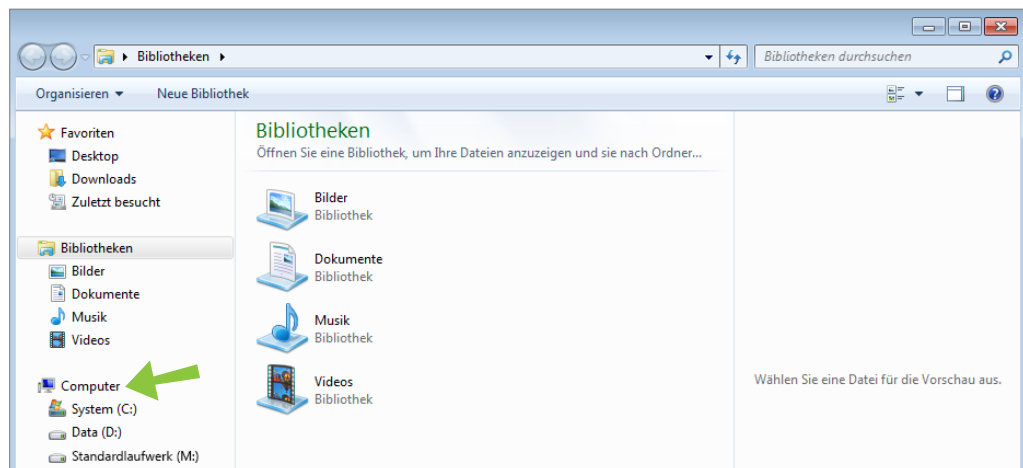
Bibliotheken

Bibliotheken durchsuchen

Organisieren ▾ Neue Bibliothek

Favoriten
Desktop
Downloads
Zuletzt besucht

Bibliotheken
Bilder
Dokumente
Musik
Videos

Computer
System (C:)
Data (D:)
Standardlaufwerk (M:)

Bibliotheken
Öffnen Sie eine Bibliothek, um Ihre Dateien anzuzeigen und sie nach Ordner...

Bilder
Bibliothek

Dokumente
Bibliothek

Musik
Bibliothek

Videos
Bibliothek

Wählen Sie eine Datei für die Vorschau aus.